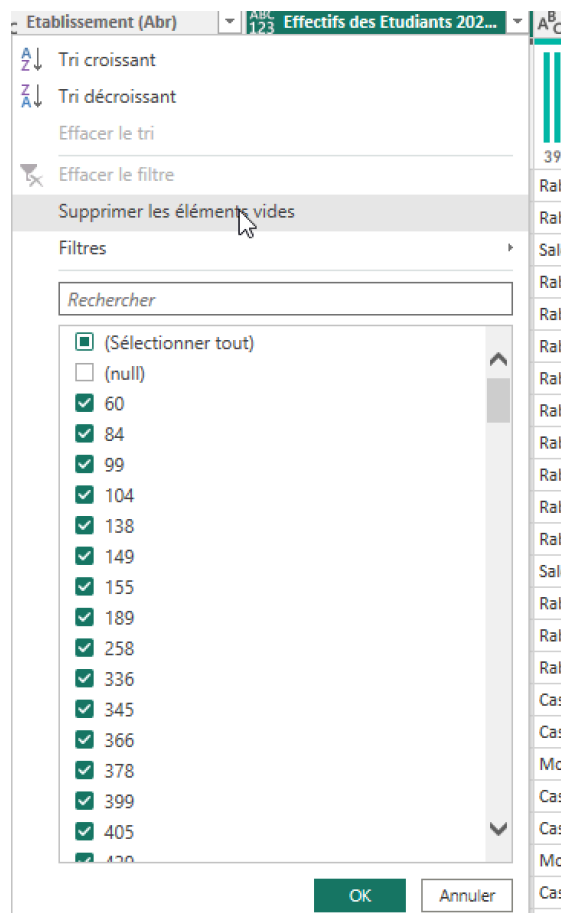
Etablissement (Abr) | ABC 123 Effectifs des Etudiants 202... | ABC

Tri croissant
Tri décroissant
Effacer le tri
Effacer le filtre
Supprimer les éléments vides
Filtres

Rechercher

(Sélectionner tout)
(null)
60
84
99
104
138
149
155
189
258
336
345
366
378
399
405
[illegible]

OK
Annuler

39
Rab
Rab
Sal
Rab
Rab
Rab
Rab
Rab
Rab
Rab
Rab
Rab
Sal
Rab
Rab
Rab
Cas
Cas
Mo
Cas
Cas
Mo
Cas